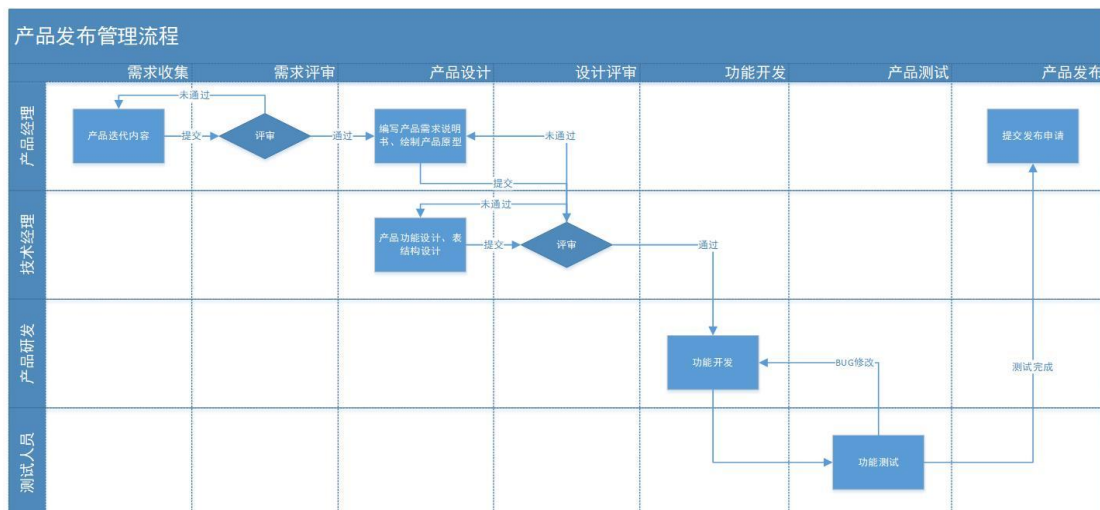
产品发布管理流程

需求收集
需求评审
产品设计
设计评审
功能开发
产品测试
产品发布

产品经理
技术经理
产品研发
测试人员

产品迭代内容
提交
评审
未通过
通过
编写产品需求说明书、绘制产品原型
未通过
提交
提交发布申请
未通过
产品功能设计、表结构设计
提交
评审
通过
功能开发
BUG修改
测试完成
功能测试